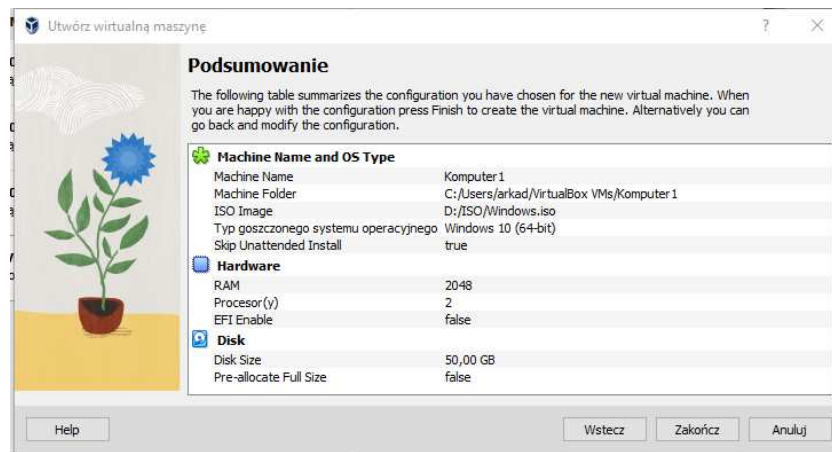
Utwórz wirtualną maszynę

?

Podsumowanie

The following table summarizes the configuration you have chosen for the new virtual machine. When you are happy with the configuration press Finish to create the virtual machine. Alternatively you can go back and modify the configuration.

| Machine Name and OS Type | |
|---|---|
| Machine Name | Komputer1 |
| Machine Folder | C:/Users/arkad/VirtualBox VMs/Komputer1 |
| ISO Image | D:/ISO/Windows.iso |
| Typ goszczonego systemu operacyjnego | Windows 10 (64-bit) |
| Skip Unattended Install | true |
| **Hardware** | |
| RAM | 2048 |
| Procesor(y) | 2 |
| EFI Enable | false |
| **Disk** | |
| Disk Size | 50,00 GB |
| Pre-allocate Full Size | false |

Help

Wstecz

Zakończ

Anuluj